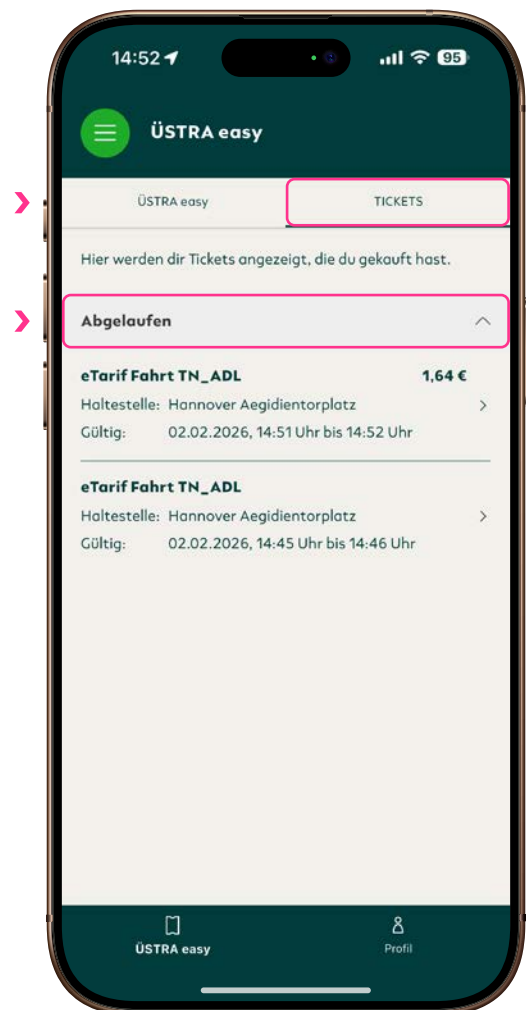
14:52 95

ÜSTRA easy

ÜSTRA easy

TICKETS

Hier werden dir Tickets angezeigt, die du gekauft hast.

Abgelaufen

eTarif Fahrt TN_ADL 1,64 €
Haltestelle: Hannover Aegidientorplatz
Gültig: 02.02.2026, 14:51 Uhr bis 14:52 Uhr

eTarif Fahrt TN_ADL
Haltestelle: Hannover Aegidientorplatz
Gültig: 02.02.2026, 14:45 Uhr bis 14:46 Uhr

ÜSTRA easy

Profil